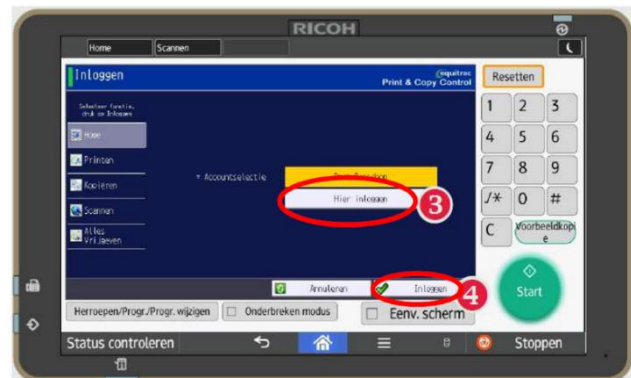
RICOH

Home
Scannen

Inloggen
equitrac
Print & Copy Control

Selecteer functie, druk op Inloggen
Home
Printen
Kopiëren
Scannen
Alles Vrijgeven

• Accountselectie
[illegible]
Hier inloggen
3

Annuleren
Inloggen
4

Resetten
1
2
3
4
5
6
7
8
9
./*
0
#
C
Voorbeeldkopie

Start

Herroepen/Progr./Progr. wijzigen
Onderbreken modus
Eenv. scherm

Status controleren
Stoppen